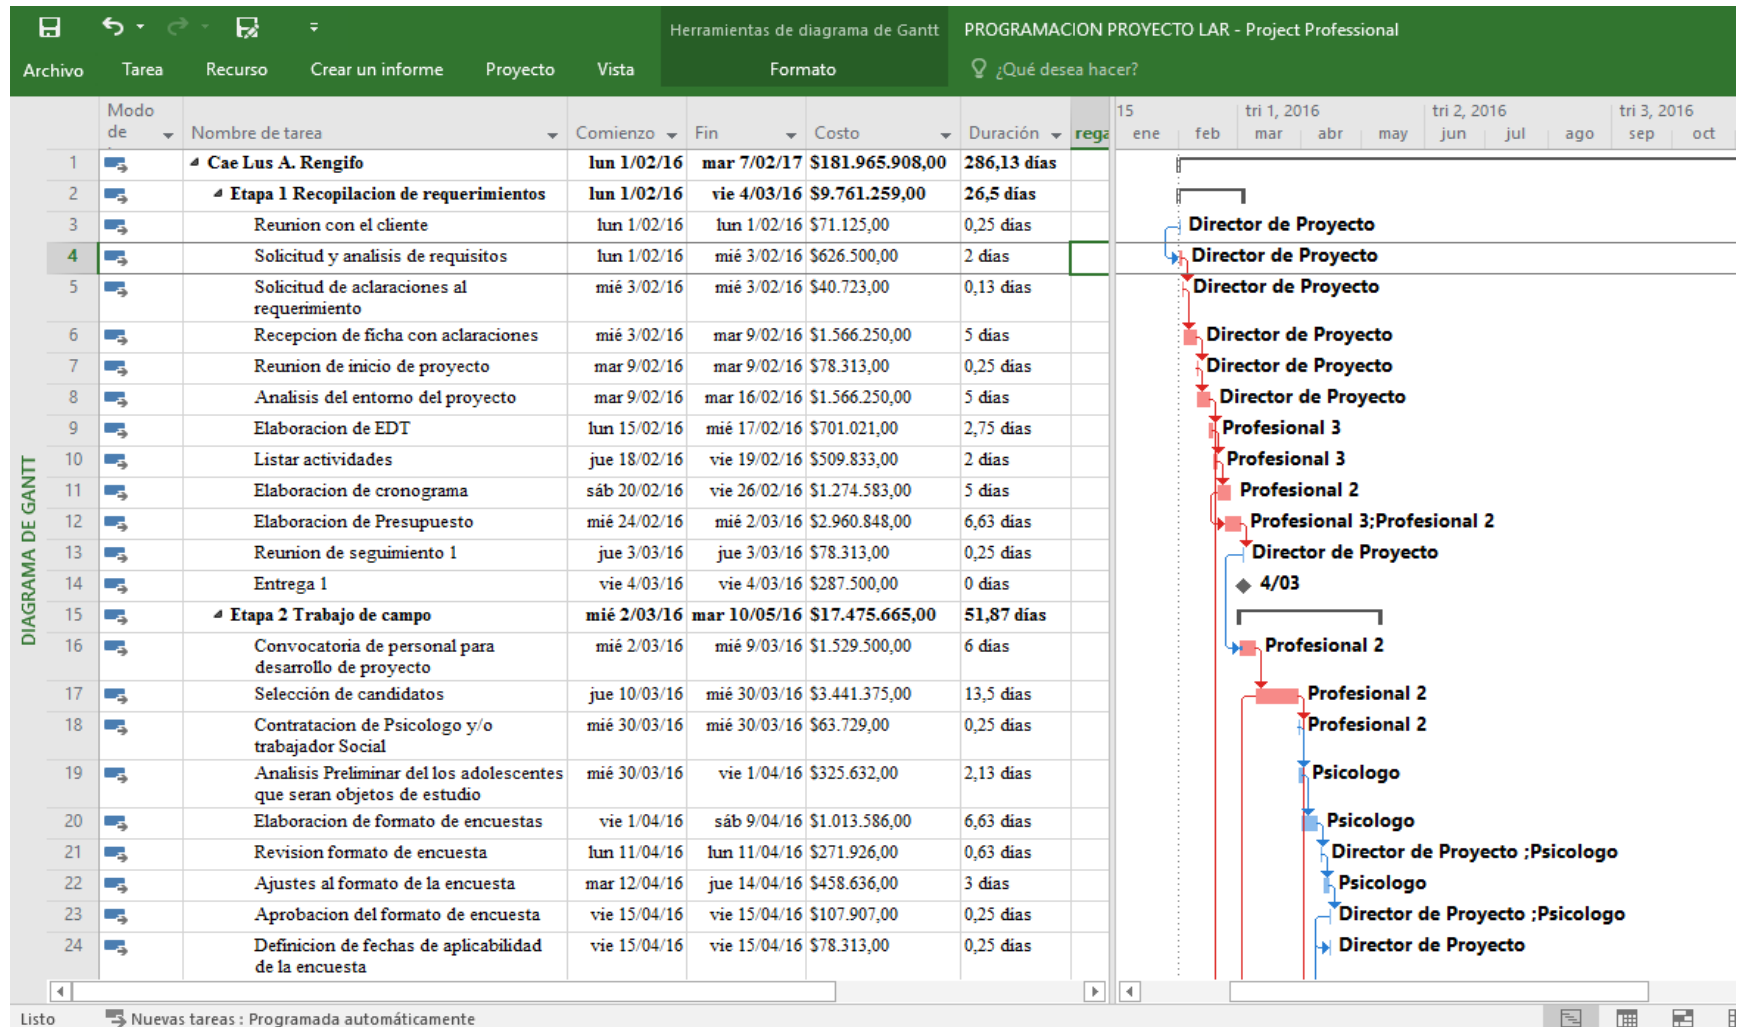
Herramientas de diagrama de Gantt PROGRAMACION PROYECTO LAR - Project Professional

Archivo Tarea Recurso Crear un informe Proyecto Vista Formato ¿Qué desea hacer?

DIAGRAMA DE GANTT

| | Modo de | Nombre de tarea | Comienzo | Fin | Costo | Duración | rega |
|---|---|---|---|---|---|---|---|
| 1 | | Cae Lus A. Rengifo | lun 1/02/16 | mar 7/02/17 | $181.965.908,00 | 286,13 días | |
| 2 | | Etapa 1 Recopilacion de requerimientos | lun 1/02/16 | vie 4/03/16 | $9.761.259,00 | 26,5 días | |
| 3 | | Reunion con el cliente | lun 1/02/16 | lun 1/02/16 | $71.125,00 | 0,25 días | |
| 4 | | Solicitud y analisis de requisitos | lun 1/02/16 | mié 3/02/16 | $626.500,00 | 2 días | |
| 5 | | Solicitud de aclaraciones al requerimiento | mié 3/02/16 | mié 3/02/16 | $40.723,00 | 0,13 días | |
| 6 | | Recepcion de ficha con aclaraciones | mié 3/02/16 | mar 9/02/16 | $1.566.250,00 | 5 días | |
| 7 | | Reunion de inicio de proyecto | mar 9/02/16 | mar 9/02/16 | $78.313,00 | 0,25 días | |
| 8 | | Analisis del entorno del proyecto | mar 9/02/16 | mar 16/02/16 | $1.566.250,00 | 5 días | |
| 9 | | Elaboracion de EDT | lun 15/02/16 | mié 17/02/16 | $701.021,00 | 2,75 días | |
| 10 | | Listar actividades | jue 18/02/16 | vie 19/02/16 | $509.833,00 | 2 días | |
| 11 | | Elaboracion de cronograma | sáb 20/02/16 | vie 26/02/16 | $1.274.583,00 | 5 días | |
| 12 | | Elaboracion de Presupuesto | mié 24/02/16 | mié 2/03/16 | $2.960.848,00 | 6,63 días | |
| 13 | | Reunion de seguimiento 1 | jue 3/03/16 | jue 3/03/16 | $78.313,00 | 0,25 días | |
| 14 | | Entrega 1 | vie 4/03/16 | vie 4/03/16 | $287.500,00 | 0 días | |
| 15 | | Etapa 2 Trabajo de campo | mié 2/03/16 | mar 10/05/16 | $17.475.665,00 | 51,87 días | |
| 16 | | Convocatoria de personal para desarrollo de proyecto | mié 2/03/16 | mié 9/03/16 | $1.529.500,00 | 6 días | |
| 17 | | Selección de candidatos | jue 10/03/16 | mié 30/03/16 | $3.441.375,00 | 13,5 días | |
| 18 | | Contratacion de Psicologo y/o trabajador Social | mié 30/03/16 | mié 30/03/16 | $63.729,00 | 0,25 días | |
| 19 | | Analisis Preliminar del los adolescentes que seran objetos de estudio | mié 30/03/16 | vie 1/04/16 | $325.632,00 | 2,13 días | |
| 20 | | Elaboracion de formato de encuestas | vie 1/04/16 | sáb 9/04/16 | $1.013.586,00 | 6,63 días | |
| 21 | | Revision formato de encuesta | lun 11/04/16 | lun 11/04/16 | $271.926,00 | 0,63 días | |
| 22 | | Ajustes al formato de la encuesta | mar 12/04/16 | jue 14/04/16 | $458.636,00 | 3 días | |
| 23 | | Aprobacion del formato de encuesta | vie 15/04/16 | vie 15/04/16 | $107.907,00 | 0,25 días | |
| 24 | | Definicion de fechas de aplicabilidad de la encuesta | vie 15/04/16 | vie 15/04/16 | $78.313,00 | 0,25 días | |

15 tri 1, 2016 tri 2, 2016 tri 3, 2016
ene feb mar abr may jun jul ago sep oct

Director de Proyecto
Director de Proyecto
Director de Proyecto
Director de Proyecto
Director de Proyecto
Director de Proyecto
Profesional 3
Profesional 3
Profesional 2
Profesional 3;Profesional 2
Director de Proyecto
4/03
Profesional 2
Profesional 2
Profesional 2
Psicologo
Psicologo
Director de Proyecto ;Psicologo
Psicologo
Director de Proyecto ;Psicologo
Director de Proyecto

Listo Nuevas tareas : Programada automáticamente